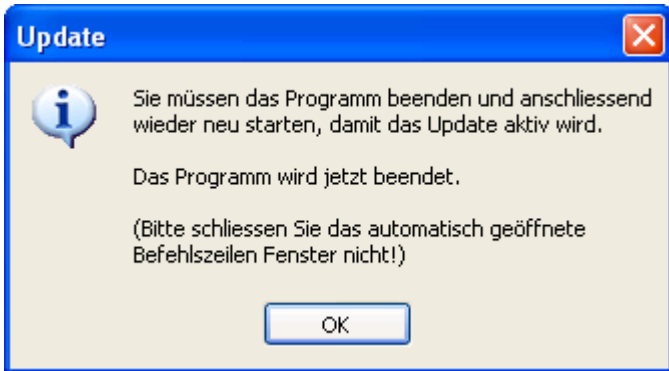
Update

Sie müssen das Programm beenden und anschliessend wieder neu starten, damit das Update aktiv wird.

Das Programm wird jetzt beendet.

(Bitte schliessen Sie das automatisch geöffnete Befehlszeilen Fenster nicht!)

OK